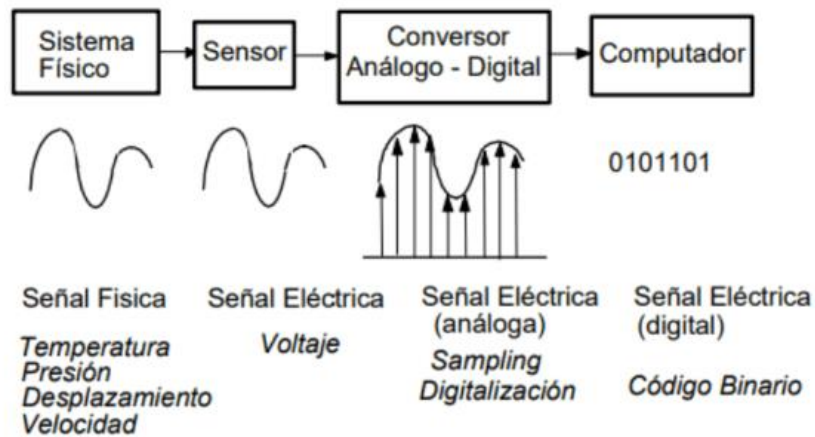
Sistema Físico

Sensor

Conversor Análogo - Digital

Computador

0101101

Señal Fisica

*Temperatura*
*Presión*
*Desplazamiento*
*Velocidad*

Señal Eléctrica

*Voltaje*

Señal Eléctrica (análoga)

*Sampling*
*Digitalización*

Señal Eléctrica (digital)

*Código Binario*